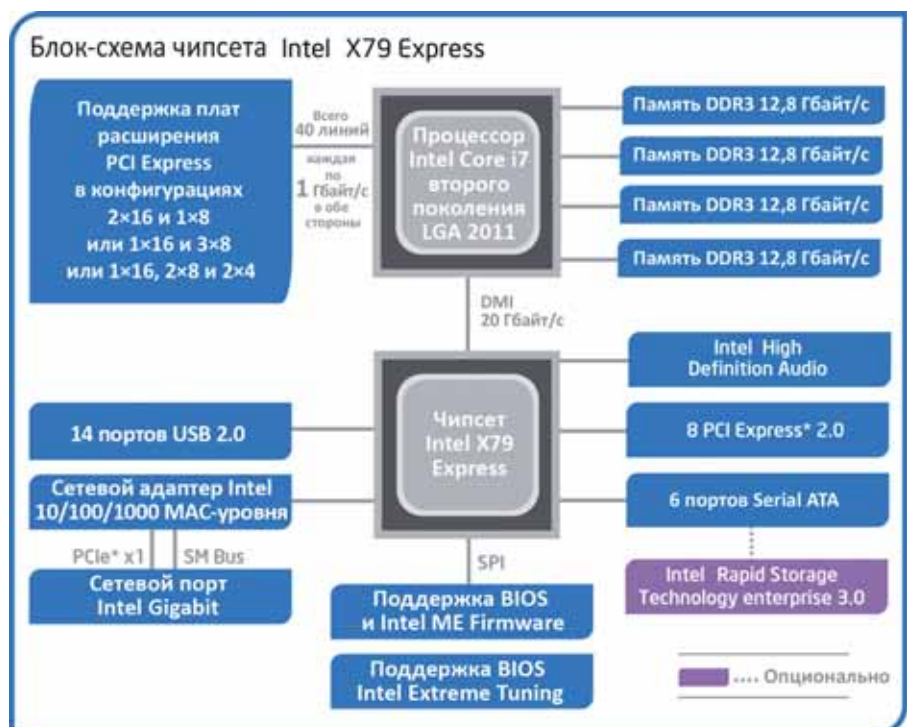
Блок-схема чипсета Intel X79 Express

Поддержка плат расширения PCI Express в конфигурациях 2×16 и 1×8 или 1×16 и 3×8 или 1×16, 2×8 и 2×4

Всего 40 линий

каждая по 1 Гбайт/с в обе стороны

Процессор Intel Core i7 второго поколения LGA 2011

Память DDR3 12,8 Гбайт/с

Память DDR3 12,8 Гбайт/с

Память DDR3 12,8 Гбайт/с

Память DDR3 12,8 Гбайт/с

DMI 20 Гбайт/с

Intel High Definition Audio

14 портов USB 2.0

Чипсет Intel X79 Express

8 PCI Express* 2.0

Сетевой адаптер Intel 10/100/1000 MAC-уровня

6 портов Serial ATA

PCIe* x1

SM Bus

SPI

Сетевой порт Intel Gigabit

Intel Rapid Storage Technology enterprise 3.0

Поддержка BIOS и Intel ME Firmware

Поддержка BIOS Intel Extreme Tuning

.... Опционально